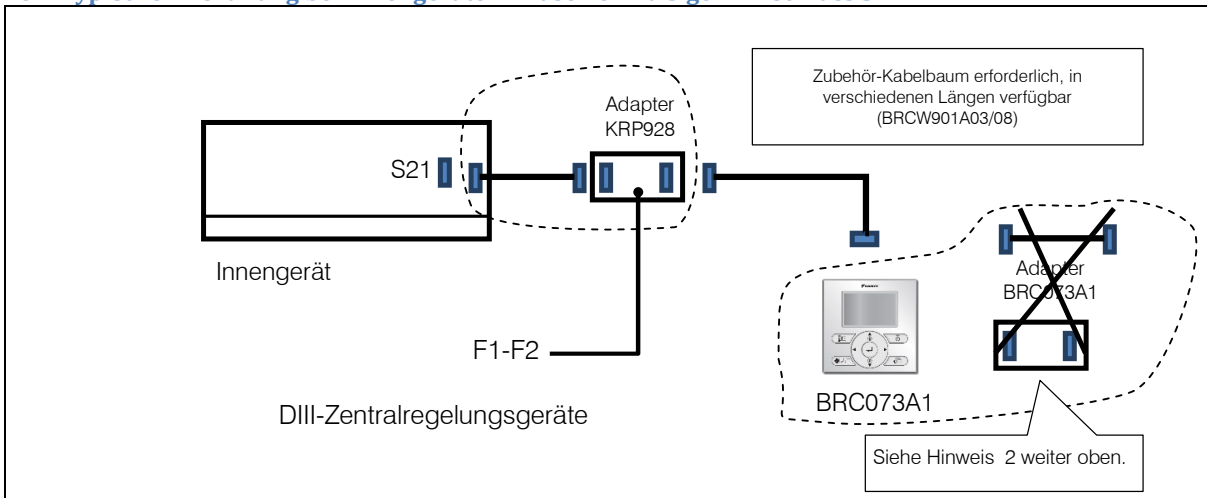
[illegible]

Zubehör-Kabelbaum erforderlich, in verschiedenen Längen verfügbar (BRCW901A03/08)

Adapter KRP928

S21

Innengerät

F1-F2

DIII-Zentralregelungsgeräte

Adapter BRC073A1

BRC073A1

Siehe Hinweis 2 weiter oben.